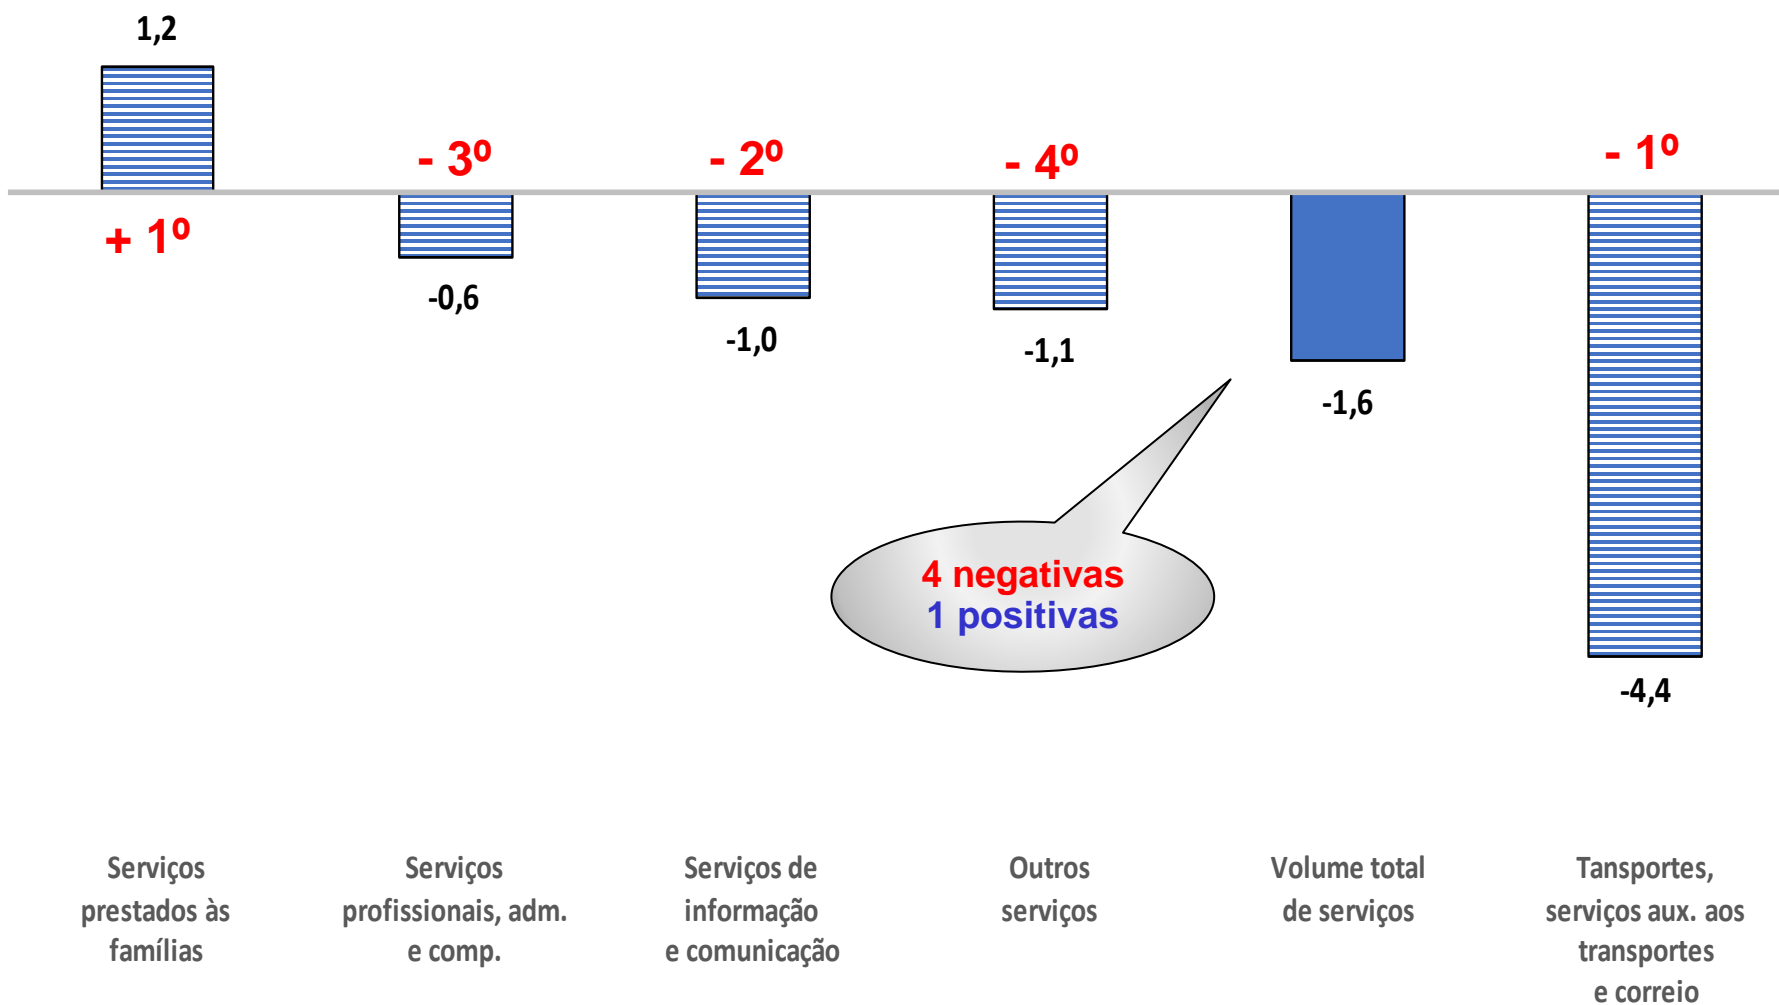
1,2

- 3º

- 2º

- 4º

- 1º

+ 1º

-0,6

-1,0

-1,1

-1,6

-4,4

4 negativas
1 positivas

Serviços prestados às famílias

Serviços profissionais, adm. e comp.

Serviços de informação e comunicação

Outros serviços

Volume total de serviços

Tansportes, serviços aux. aos transportes e correio